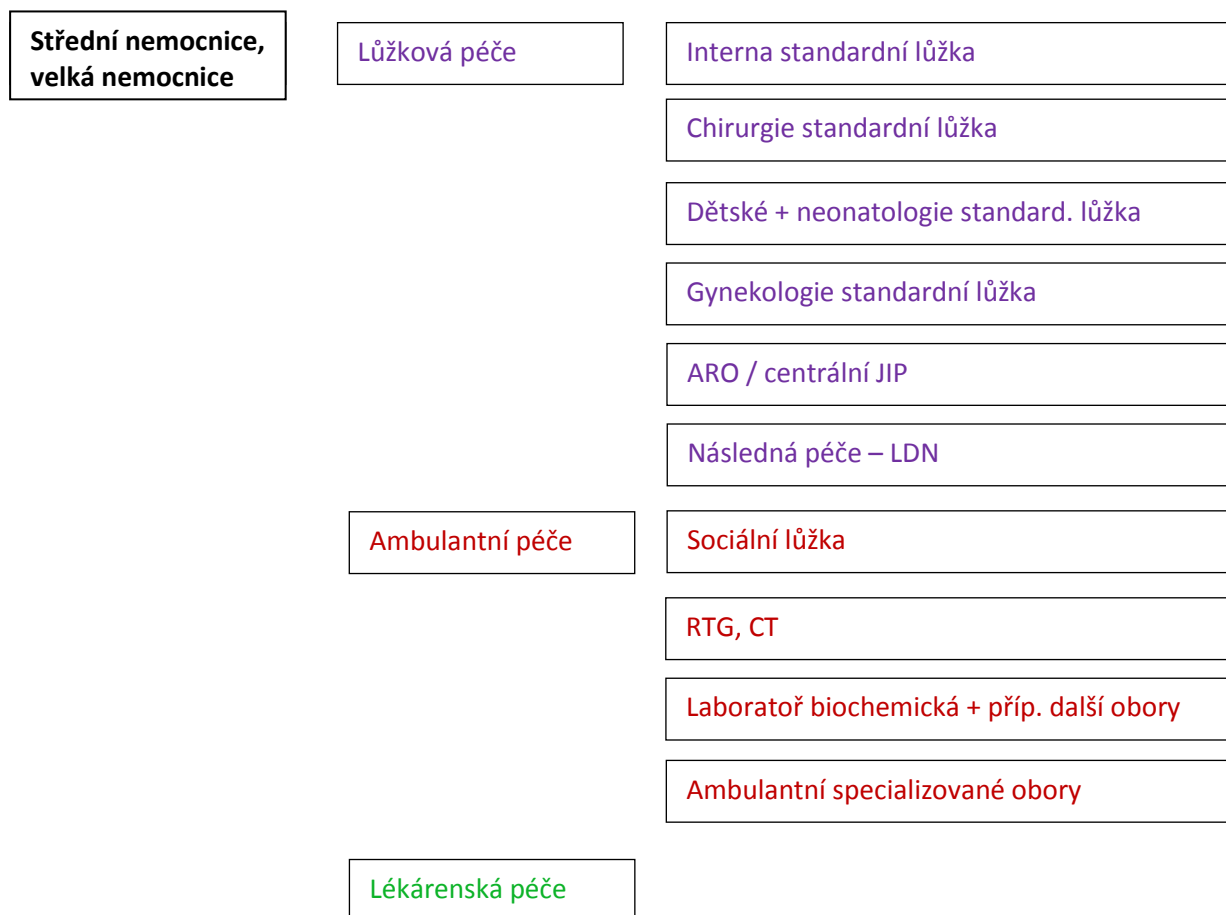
Střední nemocnice, velká nemocnice

Lůžková péče

Interna standardní lůžka

Chirurgie standardní lůžka

Dětské + neonatologie standard. lůžka

Gynekologie standardní lůžka

ARO / centrální JIP

Následná péče – LDN

Ambulantní péče

Sociální lůžka

RTG, CT

Laboratoř biochemická + příp. další obory

Ambulantní specializované obory

Lékárenská péče